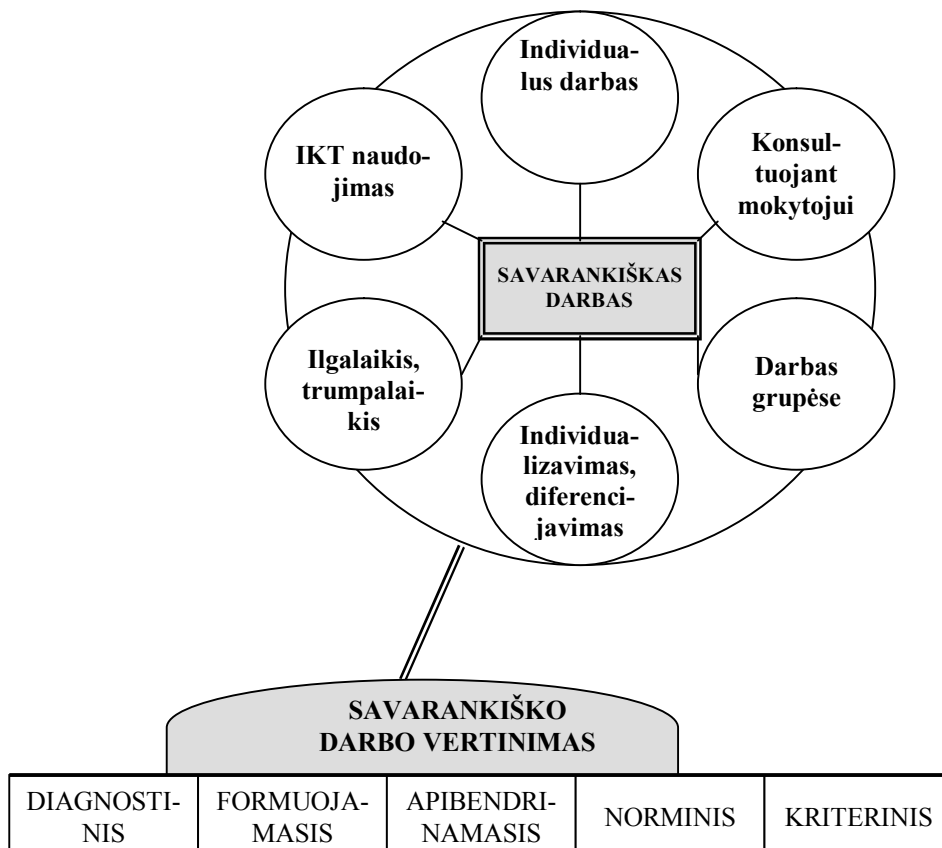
Individualus darbas

IKT naudojimas

Konsultuojant mokytojui

SAVARANKIŠKAS DARBAS

Ilgalaikis, trumpalaikis

Darbas grupėse

Individualizavimas, diferencijavimas

SAVARANKIŠKO DARBO VERTINIMAS

| DIAGNOSTINIS | FORMUOJAMASIS | APIBENDRINAMASIS | NORMINIS | KRITERINIS |
|---|---|---|---|---|